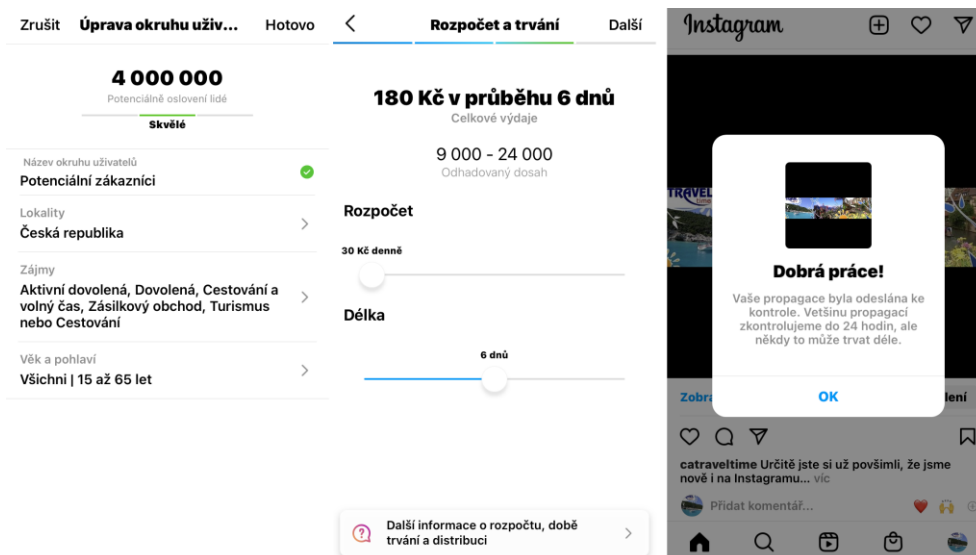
Zrušit Úprava okruhu uživ... Hotovo

4 000 000
Potenciálně oslovení lidé
Skvělé

Název okruhu uživatelů
Potenciální zákazníci

Lokality
Česká republika

Zájmy
Aktivní dovolená, Dovolená, Cestování a volný čas, Zásilkový obchod, Turismus nebo Cestování

Věk a pohlaví
Všichni | 15 až 65 let

Rozpočet a trvání Další

180 Kč v průběhu 6 dnů
Celkové výdaje

9 000 - 24 000
Odhadovaný dosah

Rozpočet

30 Kč denně

Délka

6 dnů

Další informace o rozpočtu, době trvání a distribuci

Instagram

TRAVEL

Dobrá práce!
Vaše propagace byla odeslána ke kontrole. Většinu propagací zkontrolujeme do 24 hodin, ale někdy to může trvat déle.

OK

Zobra
lení

catraveltime Určitě jste si už povšimli, že jsme nově i na Instagramu... víc

Přidat komentář...